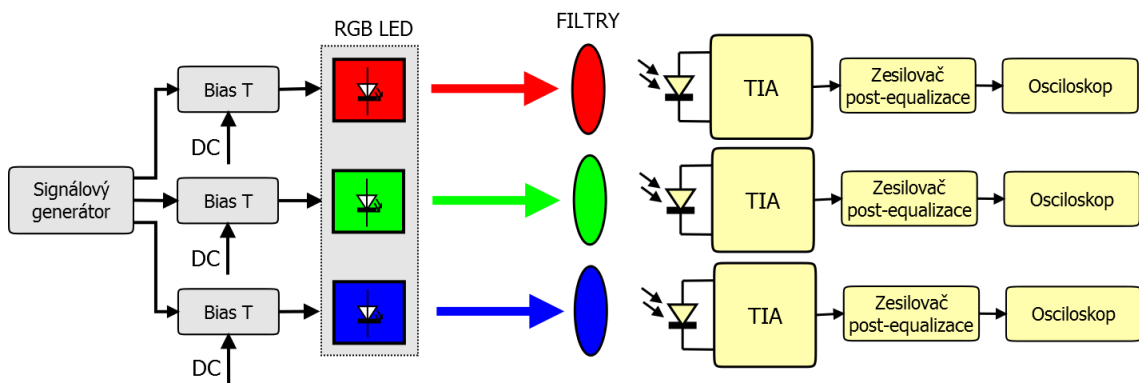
RGB LED

FILTRY

Signálový generátor

Bias T

DC

Bias T

DC

Bias T

DC

TIA

Zesilovač post-equalizace

Osciloskop

TIA

Zesilovač post-equalizace

Osciloskop

TIA

Zesilovač post-equalizace

Osciloskop